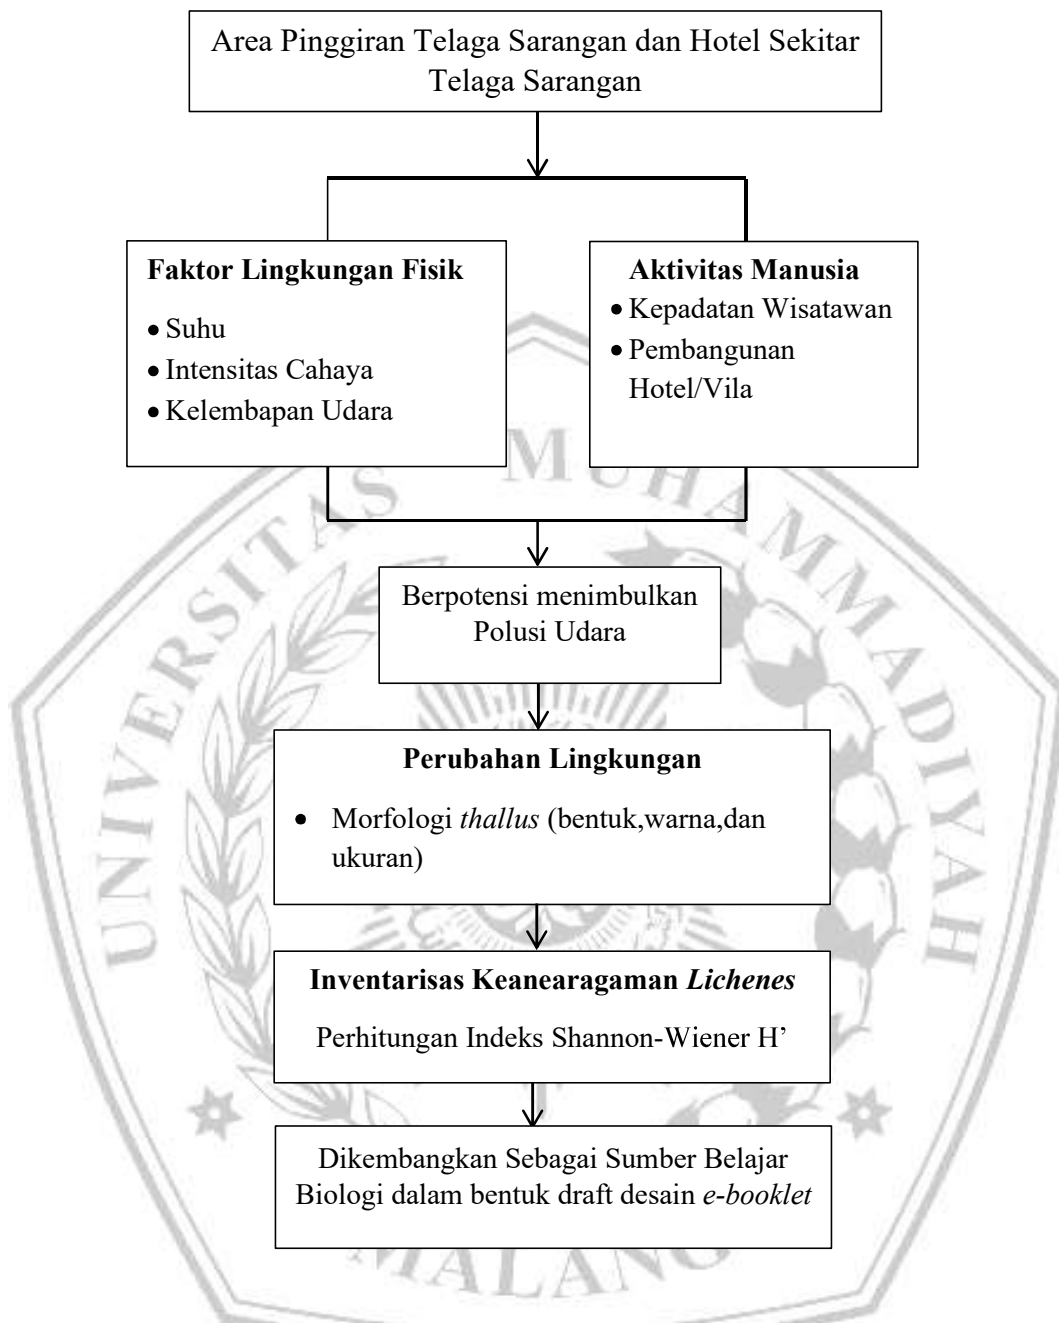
Area Pinggiran Telaga Sarangan dan Hotel Sekitar Telaga Sarangan

**Faktor Lingkungan Fisik**
- Suhu
- Intensitas Cahaya
- Kelembapan Udara

**Aktivitas Manusia**
- Kepadatan Wisatawan
- Pembangunan Hotel/Vila

Berpotensi menimbulkan Polusi Udara

**Perubahan Lingkungan**
- Morfologi *thallus* (bentuk,warna,dan ukuran)

**Inventarisas Keanearagaman *Lichenes***
Perhitungan Indeks Shannon-Wiener H'

Dikembangkan Sebagai Sumber Belajar Biologi dalam bentuk draft desain *e-booklet*

UNIVERSITAS MUHAMMADIYAH MALANG